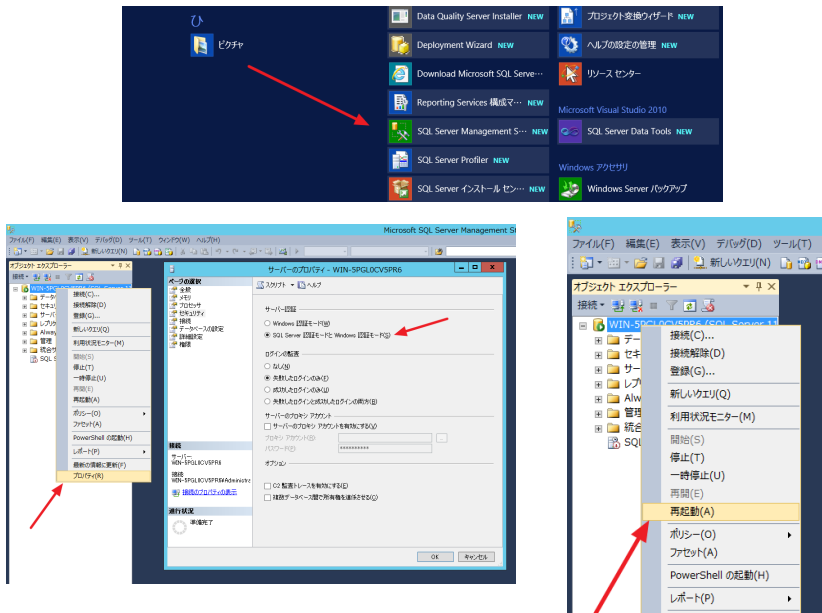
ひ
ピクチャ

Data Quality Server Installer NEW
Deployment Wizard NEW
Download Microsoft SQL Serve…
Reporting Services 構成マ… NEW
SQL Server Management S… NEW
SQL Server Profiler NEW
SQL Server インストール セン… NEW

プロジェクト変換ウィザード NEW
ヘルプの設定の管理 NEW
リソース センター
Microsoft Visual Studio 2010
SQL Server Data Tools NEW
Windows アクセサリ
Windows Server バックアップ

Microsoft SQL Server Management St
ファイル(F) 編集(E) 表示(V) デバッグ(D) ツール(T) ウィンドウ(W) ヘルプ(H)
新しいクエリ(N)
オブジェクト エクスプローラー
接続
WIN-5PGL0CV5PR6 (SQL Server 11
データ
セキュ
サーバー
レプリ
Alway
管理
統合
SQL

接続(C)...
接続解除(D)
登録(G)...
新しいクエリ(Q)
利用状況モニター(M)
開始(S)
停止(T)
一時停止(U)
再開(E)
再起動(A)
ポリシー(O)
ファセット(A)
PowerShell の起動(H)
レポート(P)
最新の情報に更新(F)
プロパティ(R)

サーバーのプロパティ - WIN-5PGL0CV5PR6
ページの選択
全般
メモリ
プロセッサ
セキュリティ
接続
データベースの設定
詳細設定
権限
スクリプト
ヘルプ
サーバー認証
Windows 認証モード(W)
SQL Server 認証モードと Windows 認証モード(S)
ログインの監査
なし(N)
失敗したログインのみ(F)
成功したログインのみ(U)
失敗したログインと成功したログインの両方(B)
サーバーのプロキシ アカウント
サーバーのプロキシ アカウントを有効にする(V)
プロキシ アカウント(R):
パスワード(P):
**********
オプション
C2 監査トレースを有効にする(E)
複数データベース間で所有権を連鎖させる(O)
接続
サーバー:
WIN-5PGL0CV5PR6
接続:
WIN-5PGL0CV5PR6\Administrator
接続のプロパティの表示
進行状況
準備完了
OK
キャンセル

ファイル(F) 編集(E) 表示(V) デバッグ(D) ツール(T)
新しいクエリ(N)
オブジェクト エクスプローラー
接続
WIN-5PGL0CV5PR6 (SQL Server 11
デー
セキ
サー
レプ
Alw
管理
統合
SQL
接続(C)...
接続解除(D)
登録(G)...
新しいクエリ(Q)
利用状況モニター(M)
開始(S)
停止(T)
一時停止(U)
再開(E)
再起動(A)
ポリシー(O)
ファセット(A)
PowerShell の起動(H)
レポート(P)